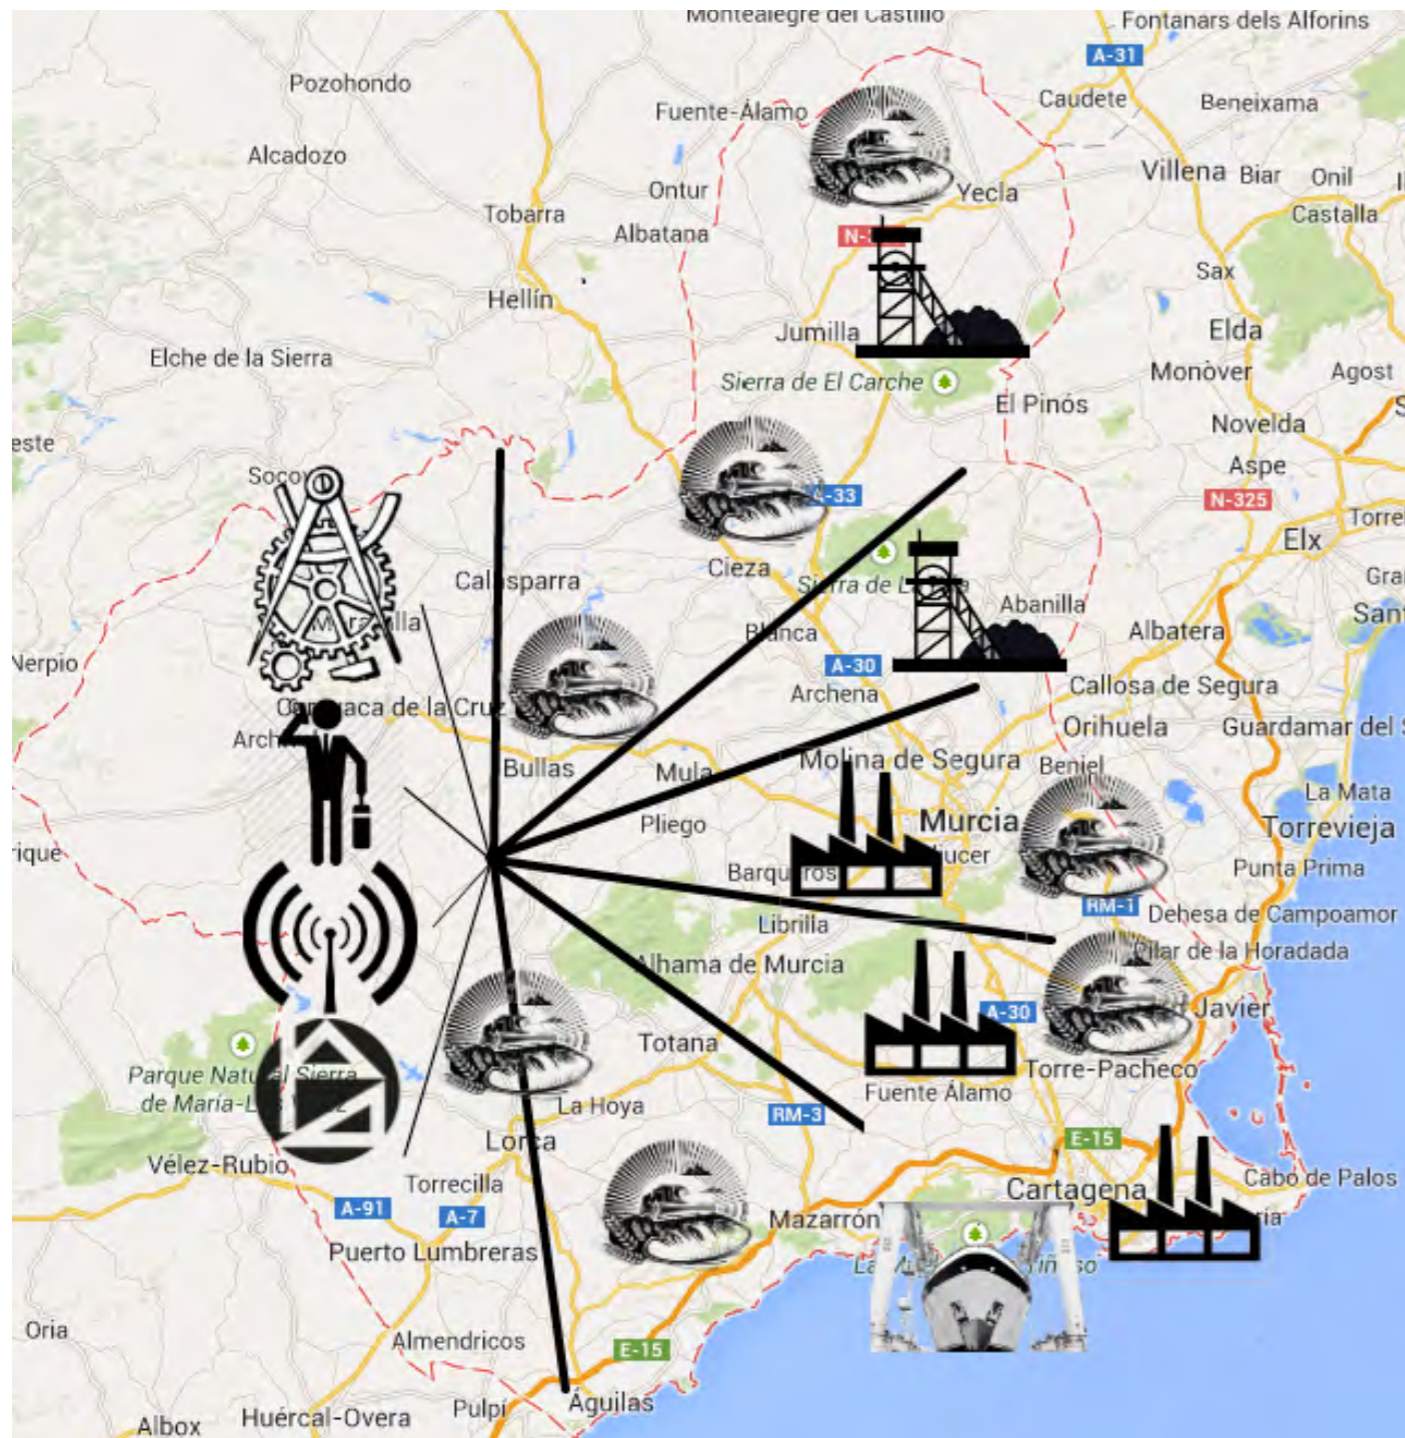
Montealegre del Castillo
Fontanars dels Alforins
A-31
Pozohondo
Fuente-Álamo
Caudete
Beneixama
Alcadozo
Ontur
Yecla
Villena
Biar
Onil
Tobarra
Albatana
Castalla
N-
Hellín
Sax
Jumilla
Elda
Elche de la Sierra
Monòver
Agost
Sierra de El Carche
El Pinós
Novelda
este
Aspe
Socov
A-33
N-325
Torre
Cieza
Elx
Calasparra
Sierra de L
Gra
Abanilla
Sant
Blanca
Albatera
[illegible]
Nerpio
A-30
Archena
Callosa de Segura
Caravaca de la Cruz
Orihuela
Guardamar del
Arch
Bullas
Mula
Molina de Segura
Beniel
La Mata
Pliego
Murcia
Torrevieja
rique
Alcantarilla
Punta Prima
Barqueros
RM-1
Dehesa de Campoamor
Librilla
Pilar de la Horadada
Alhama de Murcia
A-30
Javier
Totana
Parque Natural Sierra de María-Los Vélez
Torre-Pacheco
Fuente Álamo
La Hoya
RM-3
Vélez-Rubio
Lorca
E-15
Torrecilla
Cartagena
Cabo de Palos
A-91
A-7
Mazarrón
Puerto Lumbreras
La
so
Oria
Almendricos
E-15
Albox
Huércal-Overa
Pulpí
Águilas